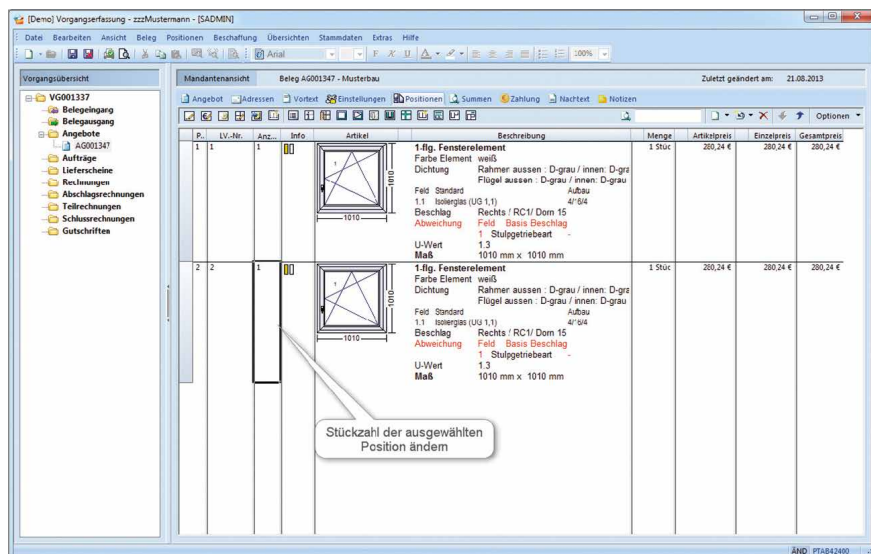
[Demo] Vorgangserfassung - zzzMustermann - [SADMIN]

Datei Bearbeiten Ansicht Beleg Positionen Beschaffung Übersichten Stammdaten Extras Hilfe

Arial 100%

Vorgangsübersicht

VG001337
Belegeingang
Belegausgang
Angebote
AG001347
Aufträge
Lieferscheine
Rechnungen
Abschlagsrechnungen
Teilrechnungen
Schlussrechnungen
Gutschriften

Mandantenansicht Beleg AG001347 - Musterbau Zuletzt geändert am: 21.08.2013

Angebot Adressen Vortext Einstellungen Positionen Summen Zahlung Nachtext Notizen

Optionen

| P... | LV.-Nr. | Anz... | Info | Artikel | Beschreibung | Menge | Artikelpreis | Einzelpreis | Gesamtpreis |
|---|---|---|---|---|---|---|---|---|---|
| 1 | 1 | 1 | | 1010 1010 | 1-flg. Fensterelement Farbe Element weiß Dichtung Rahmer aussen : D-grau / innen: D-gra Flügel aussen : D-grau / innen: D-grau Feld Standard Aufbau 1.1 Isolierglas (UG 1,1) 4/*6/4 Beschlag Rechts / RC1/ Dorn 15 Abweichung Feld Basis Beschlag 1 Stulpgetriebeart - U-Wert 1.3 Maß 1010 mm x 1010 mm | 1 Stüc | 280,24 € | 280,24 € | 280,24 € |
| 2 | 2 | 1 | | 1010 1010 | 1-flg. Fensterelement Farbe Element weiß Dichtung Rahmer aussen : D-grau / innen: D-gra Flügel aussen : D-grau / innen: D-grau Feld Standard Aufbau 1.1 Isolierglas (UG 1,1) 4/*6/4 Beschlag Rechts / RC1/ Dorn 15 Abweichung Feld Basis Beschlag 1 Stulpgetriebeart - U-Wert 1.3 Maß 1010 mm x 1010 mm | 1 Stüc | 280,24 € | 280,24 € | 280,24 € |

Stückzahl der ausgewählten Position ändern

ÄND PTAB42490